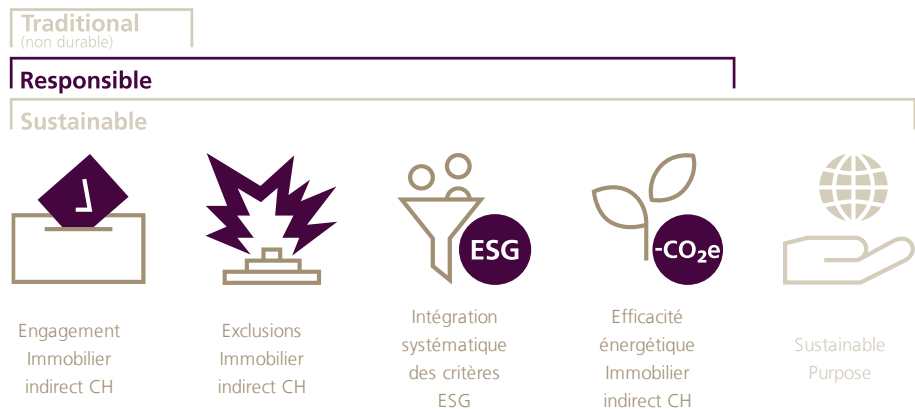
Traditional
(non durable)

Responsible

Sustainable

ESG

$-CO_2e$

Engagement Immobilier indirect CH

Exclusions Immobilier indirect CH

Intégration systématique des critères ESG

Efficacité énergétique Immobilier indirect CH

Sustainable Purpose